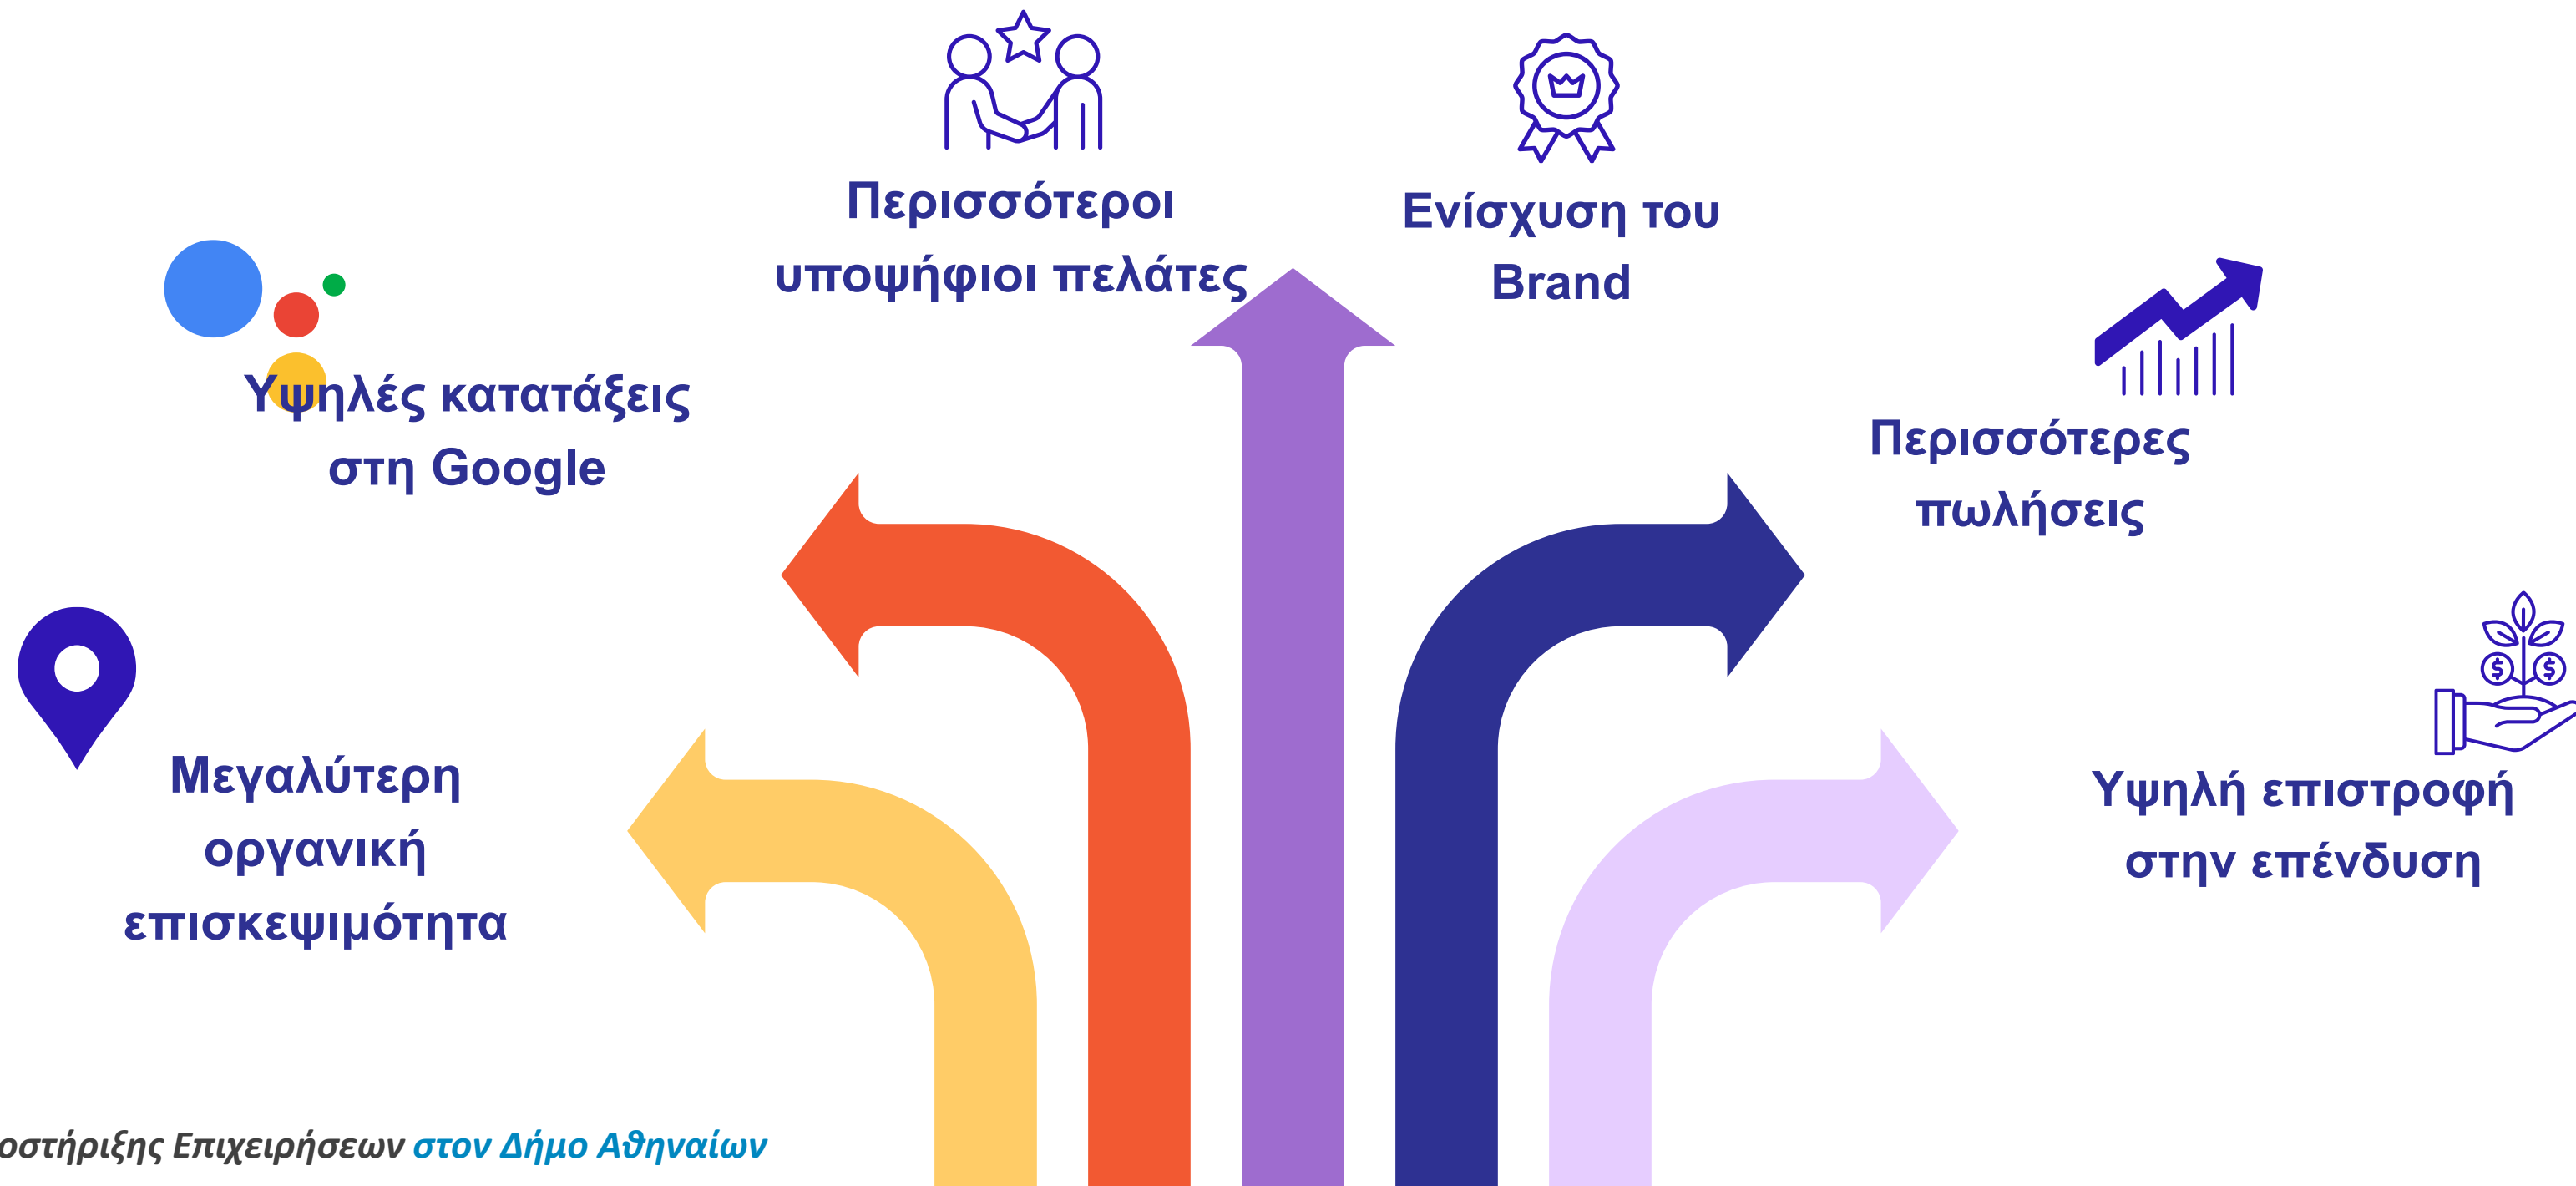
Περισσότεροι υποψήφιοι πελάτες

Ενίσχυση του Brand

Υψηλές κατατάξεις στη Google

Περισσότερες πωλήσεις

Μεγαλύτερη οργανική επισκεψιμότητα

Υψηλή επιστροφή στην επένδυση

οστήριξης Επιχειρήσεων στον Δήμο Αθηναίων